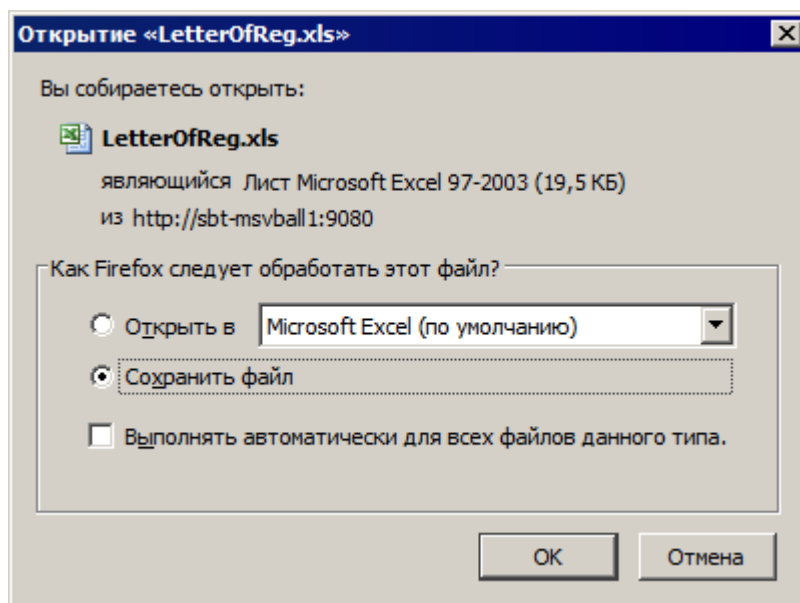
Открытие «LetterOfReg.xls»

Вы собираетесь открыть:

LetterOfReg.xls

являющийся Лист Microsoft Excel 97-2003 (19,5 КБ)

из http://sbt-msvball1:9080

Как Firefox следует обработать этот файл?

Открыть в Microsoft Excel (по умолчанию)

Сохранить файл

Выполнять автоматически для всех файлов данного типа.

OK

Отмена